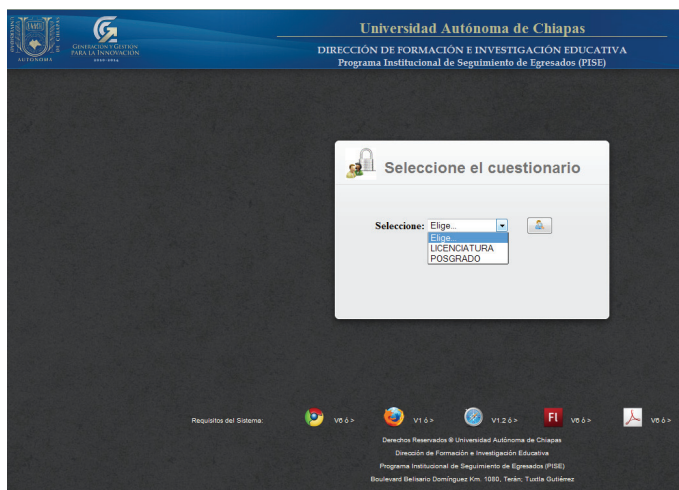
UNIVERSIDAD AUTÓNOMA DE CHIAPAS

GENERACIÓN Y GESTIÓN PARA LA INNOVACIÓN 2010-2014

Universidad Autónoma de Chiapas

DIRECCIÓN DE FORMACIÓN E INVESTIGACIÓN EDUCATIVA

Programa Institucional de Seguimiento de Egresados (PISE)

Seleccione el cuestionario

Seleccione: Elige...

Elige...
LICENCIATURA
POSGRADO

Requisitos del Sistema: V6 ó > V1 ó > V1.2 ó > V6 ó > V6 ó >

Derechos Reservados ® Universidad Autónoma de Chiapas

Dirección de Formación e Investigación Educativa

Programa Institucional de Seguimiento de Egresados (PISE)

Boulevard Belisario Domínguez Km. 1080, Terán, Tuxtla Gutiérrez